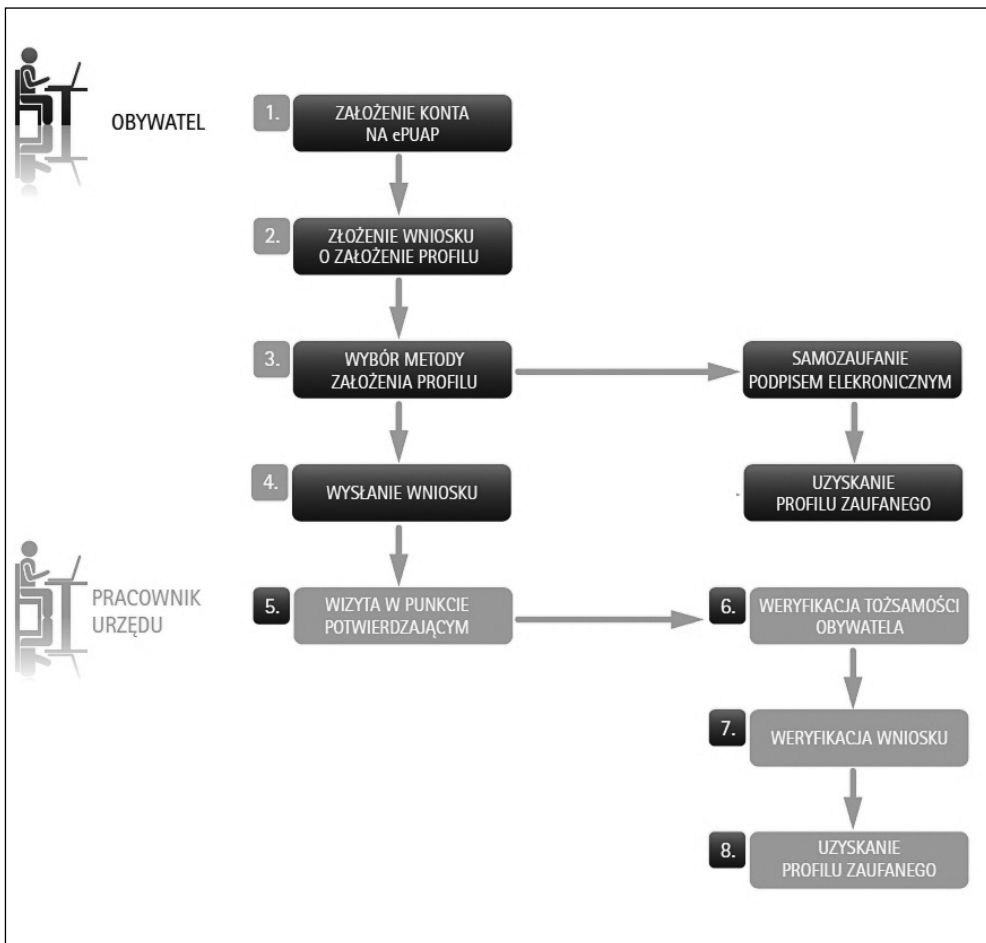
OBYWATEL

1. ZAŁOŻENIE KONTA NA ePUAP

2. ZŁOŻENIE WNIOSKU O ZAŁOŻENIE PROFILU

3. WYBÓR METODY ZAŁOŻENIA PROFILU

SAMOZAUFANIE PODPISEM ELEKRONICZNYM

UZYSKANIE PROFILU ZAUFANEGO

4. WYSŁANIE WNIOSKU

PRACOWNIK URZĘDU

5. WIZYTA W PUNKCIE POTWIERDZAJĄCYM

6. WERYFIKACJA TOŻSAMOŚCI OBYWATELA

7. WERYFIKACJA WNIOSKU

8. UZYSKANIE PROFILU ZAUFANEGO